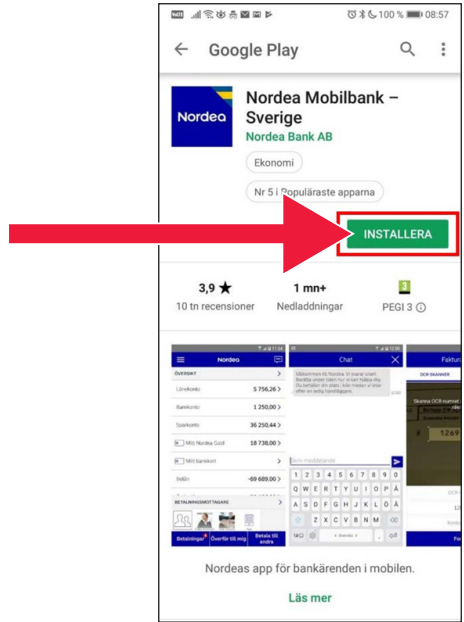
100 % 08:57

Google Play

Nordea

Nordea Mobilbank – Sverige

Nordea Bank AB

Ekonomi

Nr 5 i Populäraste apparna

INSTALLERA

3,9 ★
10 tn recensioner

1 mn+
Nedladdningar

3
PEGI 3 ⓘ

Nordea

ÖVERSIKT

Lönekonto 5 756,26

Bankkonto 1 250,00

Sparkonto 36 250,44

Mitt Nordea Guld 18 738,00

Mitt bankkort

Bolån -69 689,00

BETALNINGSMOTTAGARE

Betalningar Överför till mig Betala till andra

Chat

Skriv meddelande

1 2 3 4 5 6 7 8 9 0
Q W E R T Y U I O P Å
A S D F G H J K L Ö Ä
Z X C V B N M

Faktur

OCR-SKANNER

1269

Nordeas app för bankärenden i mobilen.

Läs mer